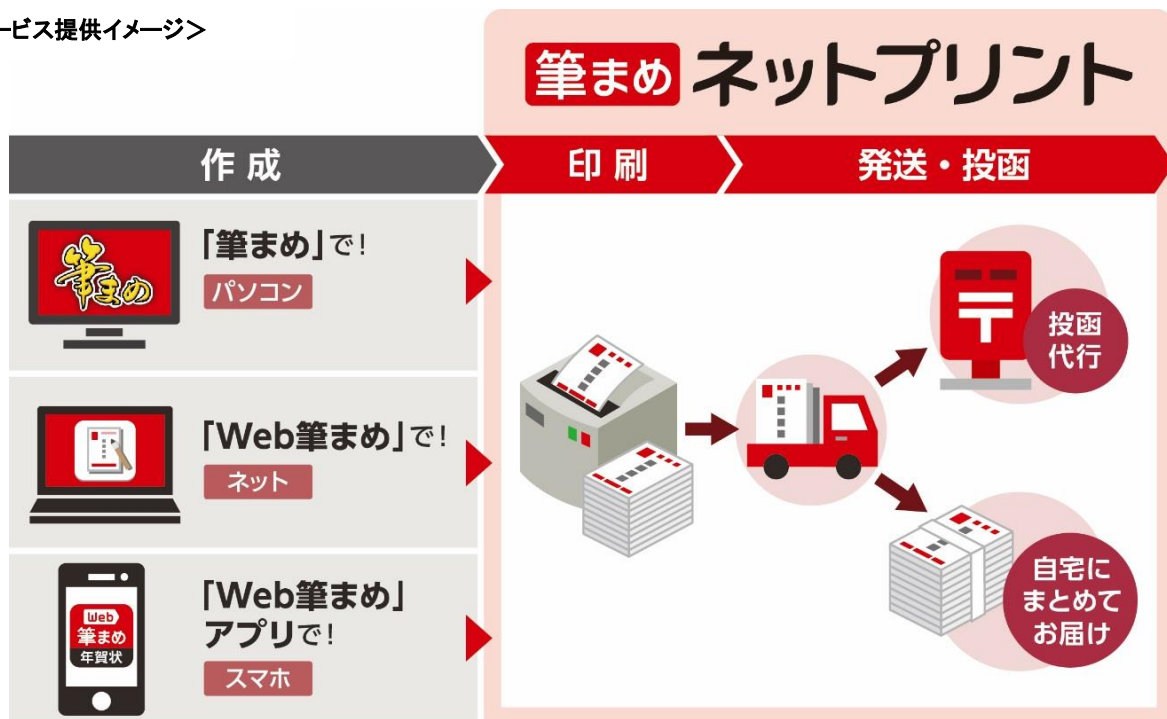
-ビス提供イメージ＞

筆まめ ネットプリント

作成

印刷

発送・投函

筆まめ

「筆まめ」で！

パソコン

「Web筆まめ」で！

ネット

Web 筆まめ 年賀状

「Web筆まめ」アプリで！

スマホ

投函代行

自宅にまとめてお届け